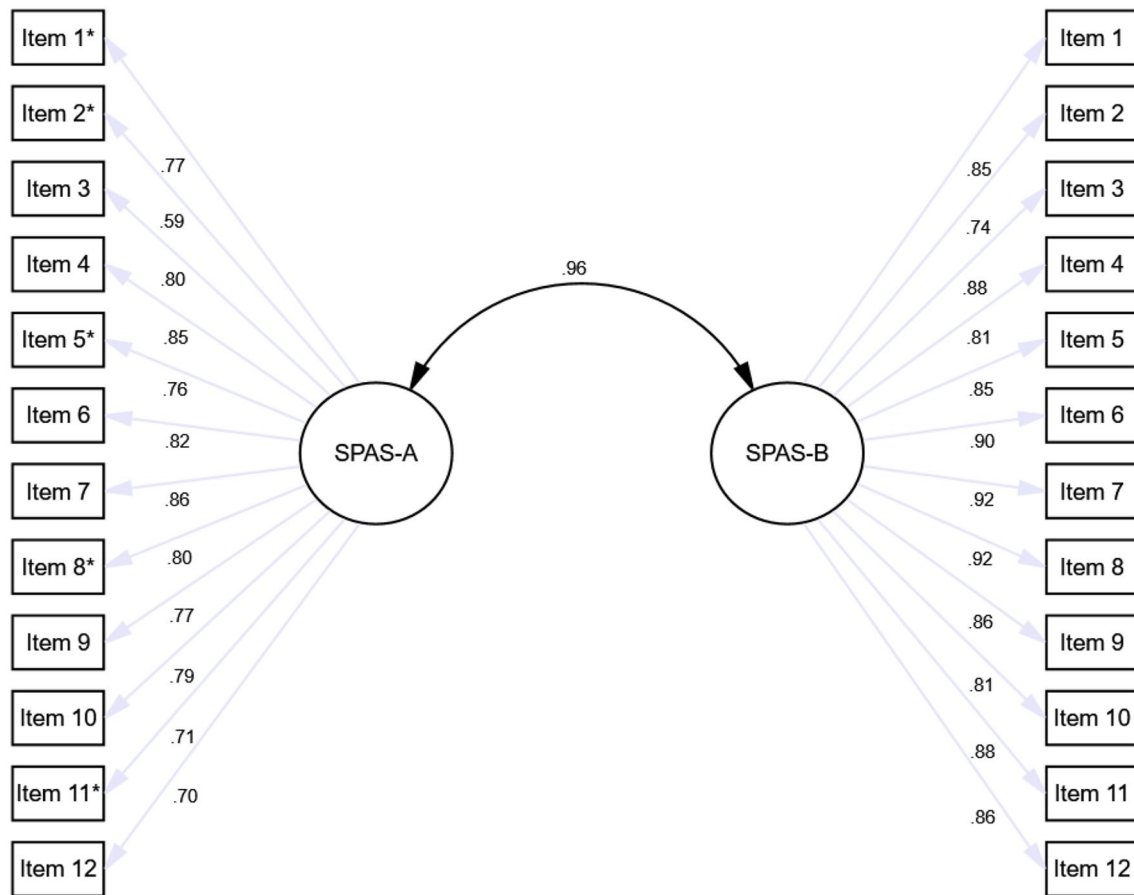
Item 1*
Item 2*
Item 3
Item 4
Item 5*
Item 6
Item 7
Item 8*
Item 9
Item 10
Item 11*
Item 12

.77
.59
.80
.85
.76
.82
.86
.80
.77
.79
.71
.70

SPAS-A

.96

SPAS-B

.85
.74
.88
.81
.85
.90
.92
.92
.86
.81
.88
.86

Item 1
Item 2
Item 3
Item 4
Item 5
Item 6
Item 7
Item 8
Item 9
Item 10
Item 11
Item 12